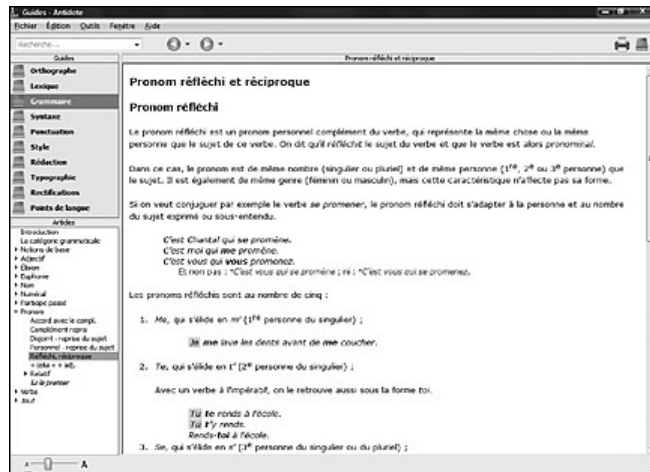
Guides - Antidote

Fichier Édition Outils Fenêtre Aide

Recherche...

Guides

Orthographe
Lexique
Grammaire
Syntaxe
Ponctuation
Style
Rédaction
Typographie
Rectifications
Points de langue

Articles

Introduction
La catégorie grammaticale
Notions de base
Adjectif
Élision
Euphonie
Nom
Numéral
Participe passé
Pronom
Accord avec le compl.
Complément repris
Disjoint - reprise du sujet
Personnel - reprise du sujet
Réfléchi, réciproque
« cela » + adj.
Relatif
Le le premier
Verbe
Tout

Pronom réfléchi et réciproque

Pronom réfléchi et réciproque

Pronom réfléchi

Le pronom réfléchi est un pronom personnel complément du verbe, qui représente la même chose ou la même personne que le sujet de ce verbe. On dit qu'il réfléchit le sujet du verbe et que le verbe est alors pronominal.

Dans ce cas, le pronom est de même nombre (singulier ou pluriel) et de même personne ($1^{re}$, $2^{e}$ ou $3^{e}$ personne) que le sujet. Il est également de même genre (féminin ou masculin), mais cette caractéristique n'affecte pas sa forme.

Si on veut conjuguer par exemple le verbe se promener, le pronom réfléchi doit s'adapter à la personne et au nombre du sujet exprimé ou sous-entendu.

C'est Chantal qui se promène.
C'est moi qui me promène.
C'est vous qui vous promenez.
Et non pas : *C'est vous qui se promène ; ni : *C'est vous qui se promenez.

Les pronoms réfléchis sont au nombre de cinq :

1. Me, qui s'élide en m' ($1^{re}$ personne du singulier) ;

Je me lave les dents avant de me coucher.

2. Te, qui s'élide en t' ($2^{e}$ personne du singulier) ;

Avec un verbe à l'impératif, on le retrouve aussi sous la forme toi.

Tu te rends à l'école.
Tu t'y rends.
Rends-toi à l'école.

3. Se, qui s'élide en s' ($3^{e}$ personne du singulier ou du pluriel) ;

A A